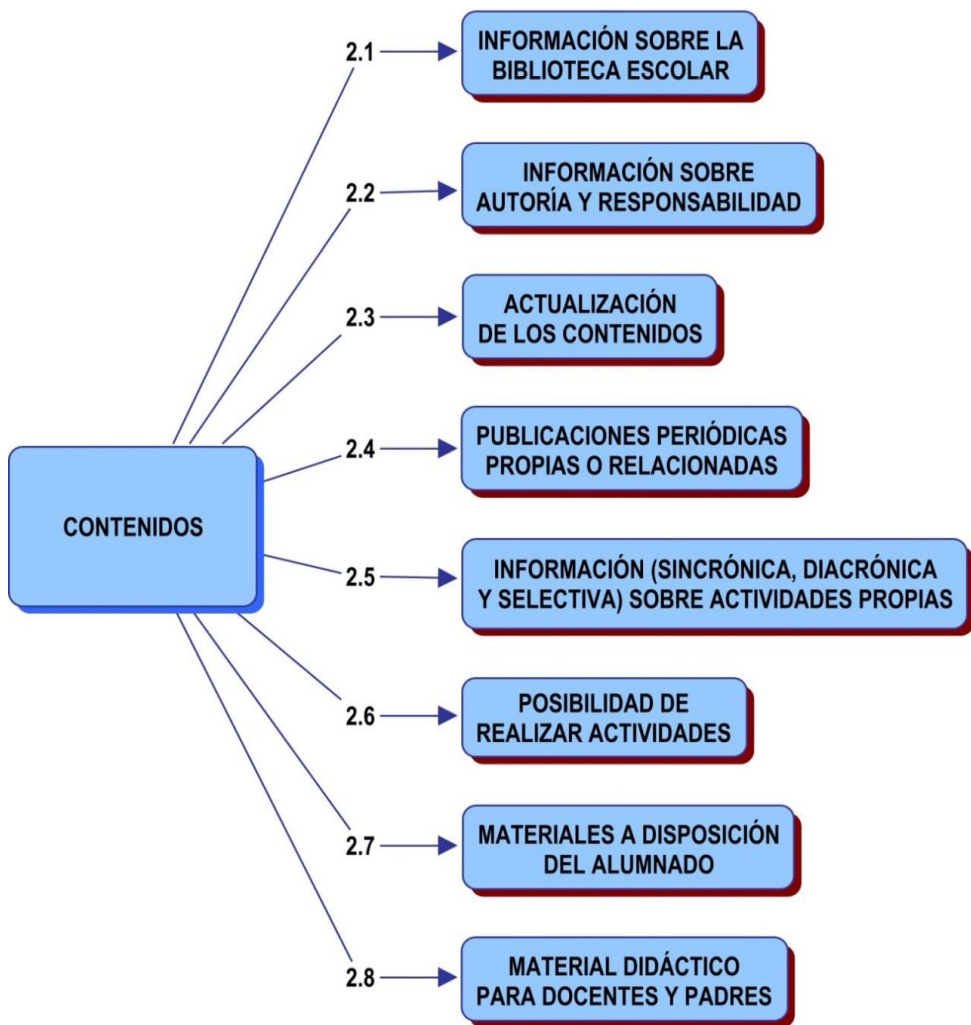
CONTENIDOS

2.1 INFORMACIÓN SOBRE LA BIBLIOTECA ESCOLAR

2.2 INFORMACIÓN SOBRE AUTORÍA Y RESPONSABILIDAD

2.3 ACTUALIZACIÓN DE LOS CONTENIDOS

2.4 PUBLICACIONES PERIÓDICAS PROPIAS O RELACIONADAS

2.5 INFORMACIÓN (SINCRÓNICA, DIACRÓNICA Y SELECTIVA) SOBRE ACTIVIDADES PROPIAS

2.6 POSIBILIDAD DE REALIZAR ACTIVIDADES

2.7 MATERIALES A DISPOSICIÓN DEL ALUMNADO

2.8 MATERIAL DIDÁCTICO PARA DOCENTES Y PADRES